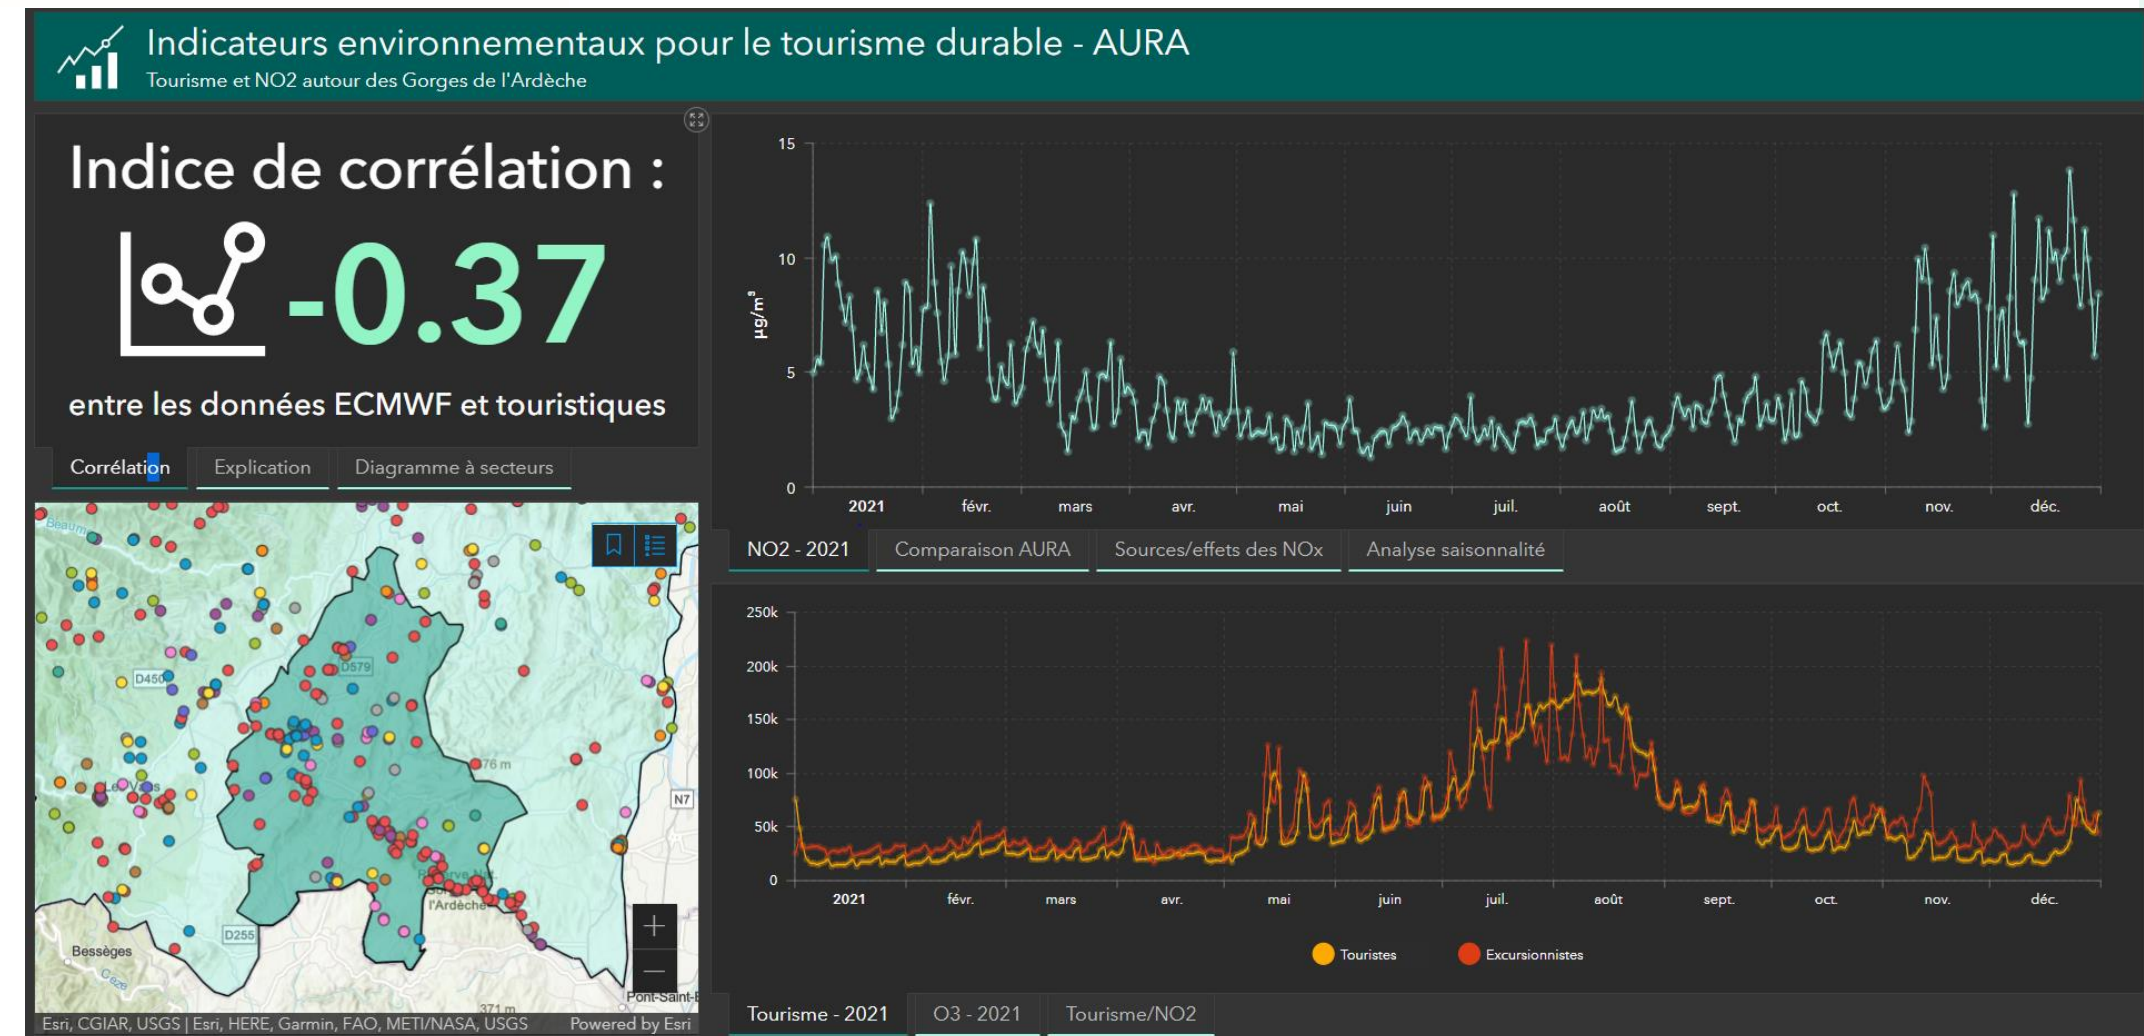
Indicateurs environnementaux pour le tourisme durable - AURA
Tourisme et NO2 autour des Gorges de l'Ardèche

Indice de corrélation :
-0.37
entre les données ECMWF et touristiques

Corrélation | Explication | Diagramme à secteurs

Beaum
D450
D579
376 m
N7
Les Vans
Réserve
Gorges de l'Ardèche
D255
Bessèges
Cèze
371 m
Pont-Saint-E
Esri, CGIAR, USGS | Esri, HERE, Garmin, FAO, METI/NASA, USGS    Powered by Esri

15
10
5
0
µg/m³
2021 févr. mars avr. mai juin juil. août sept. oct. nov. déc.

NO2 - 2021 | Comparaison AURA | Sources/effets des NOx | Analyse saisonnalité

250k
200k
150k
100k
50k
0
2021 févr. mars avr. mai juin juil. août sept. oct. nov. déc.
Touristes   Excursionnistes

Tourisme - 2021 | O3 - 2021 | Tourisme/NO2